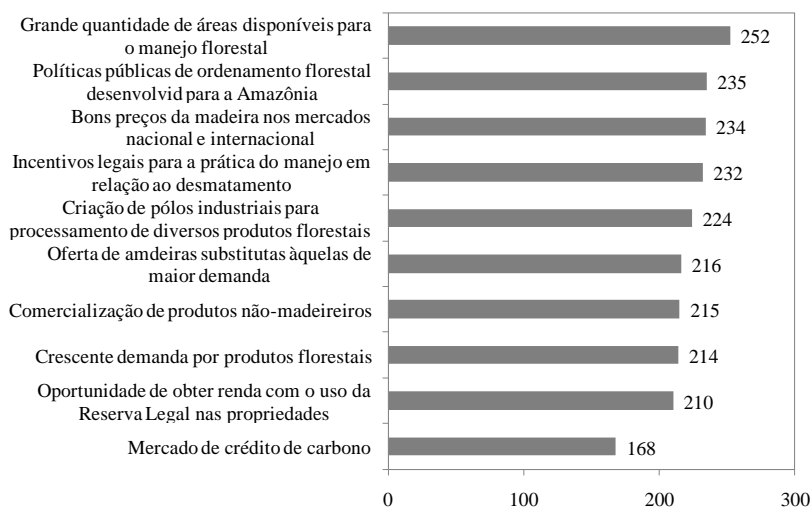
Grande quantidade de áreas disponíveis para o manejo florestal
252

Políticas públicas de ordenamento florestal desenvolvid para a Amazônia
235

Bons preços da madeira nos mercados nacional e internacional
234

Incentivos legais para a prática do manejo em relação ao desmatamento
232

Criação de pólos industriais para processamento de diversos produtos florestais
224

Oferta de amdeiras substitutas àquelas de maior demanda
216

Comercialização de produtos não-madeireiros
215

Crescente demanda por produtos florestais
214

Oportunidade de obter renda com o uso da Reserva Legal nas propriedades
210

Mercado de crédito de carbono
168

0
100
200
300